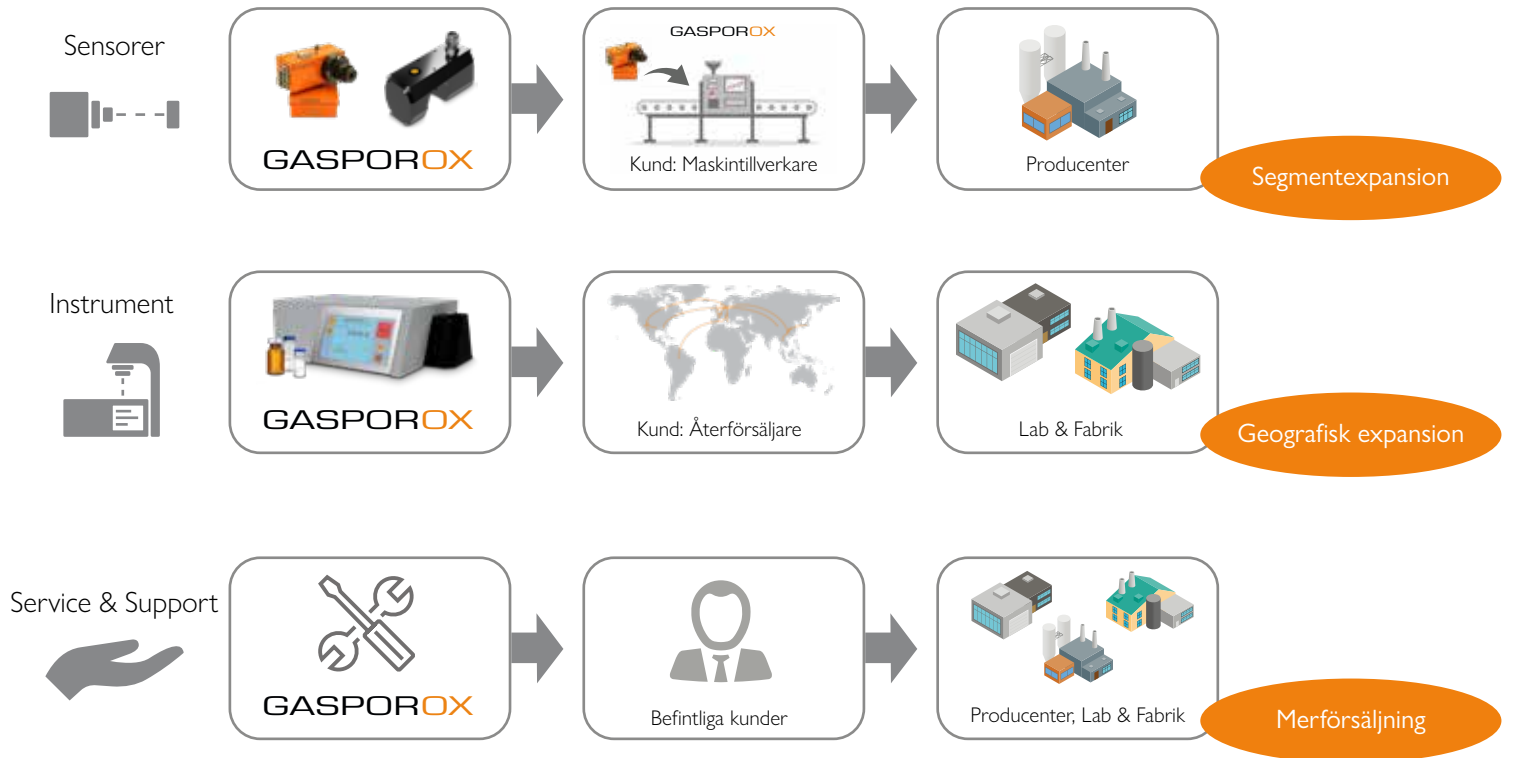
Sensorer

GASPOROX

GASPOROX

Kund: Maskintillverkare

Producenter

Segmentexpansion

Instrument

GASPOROX

Kund: Återförsäljare

Lab & Fabrik

Geografisk expansion

Service & Support

GASPOROX

Befintliga kunder

Producenter, Lab & Fabrik

Merförsäljning